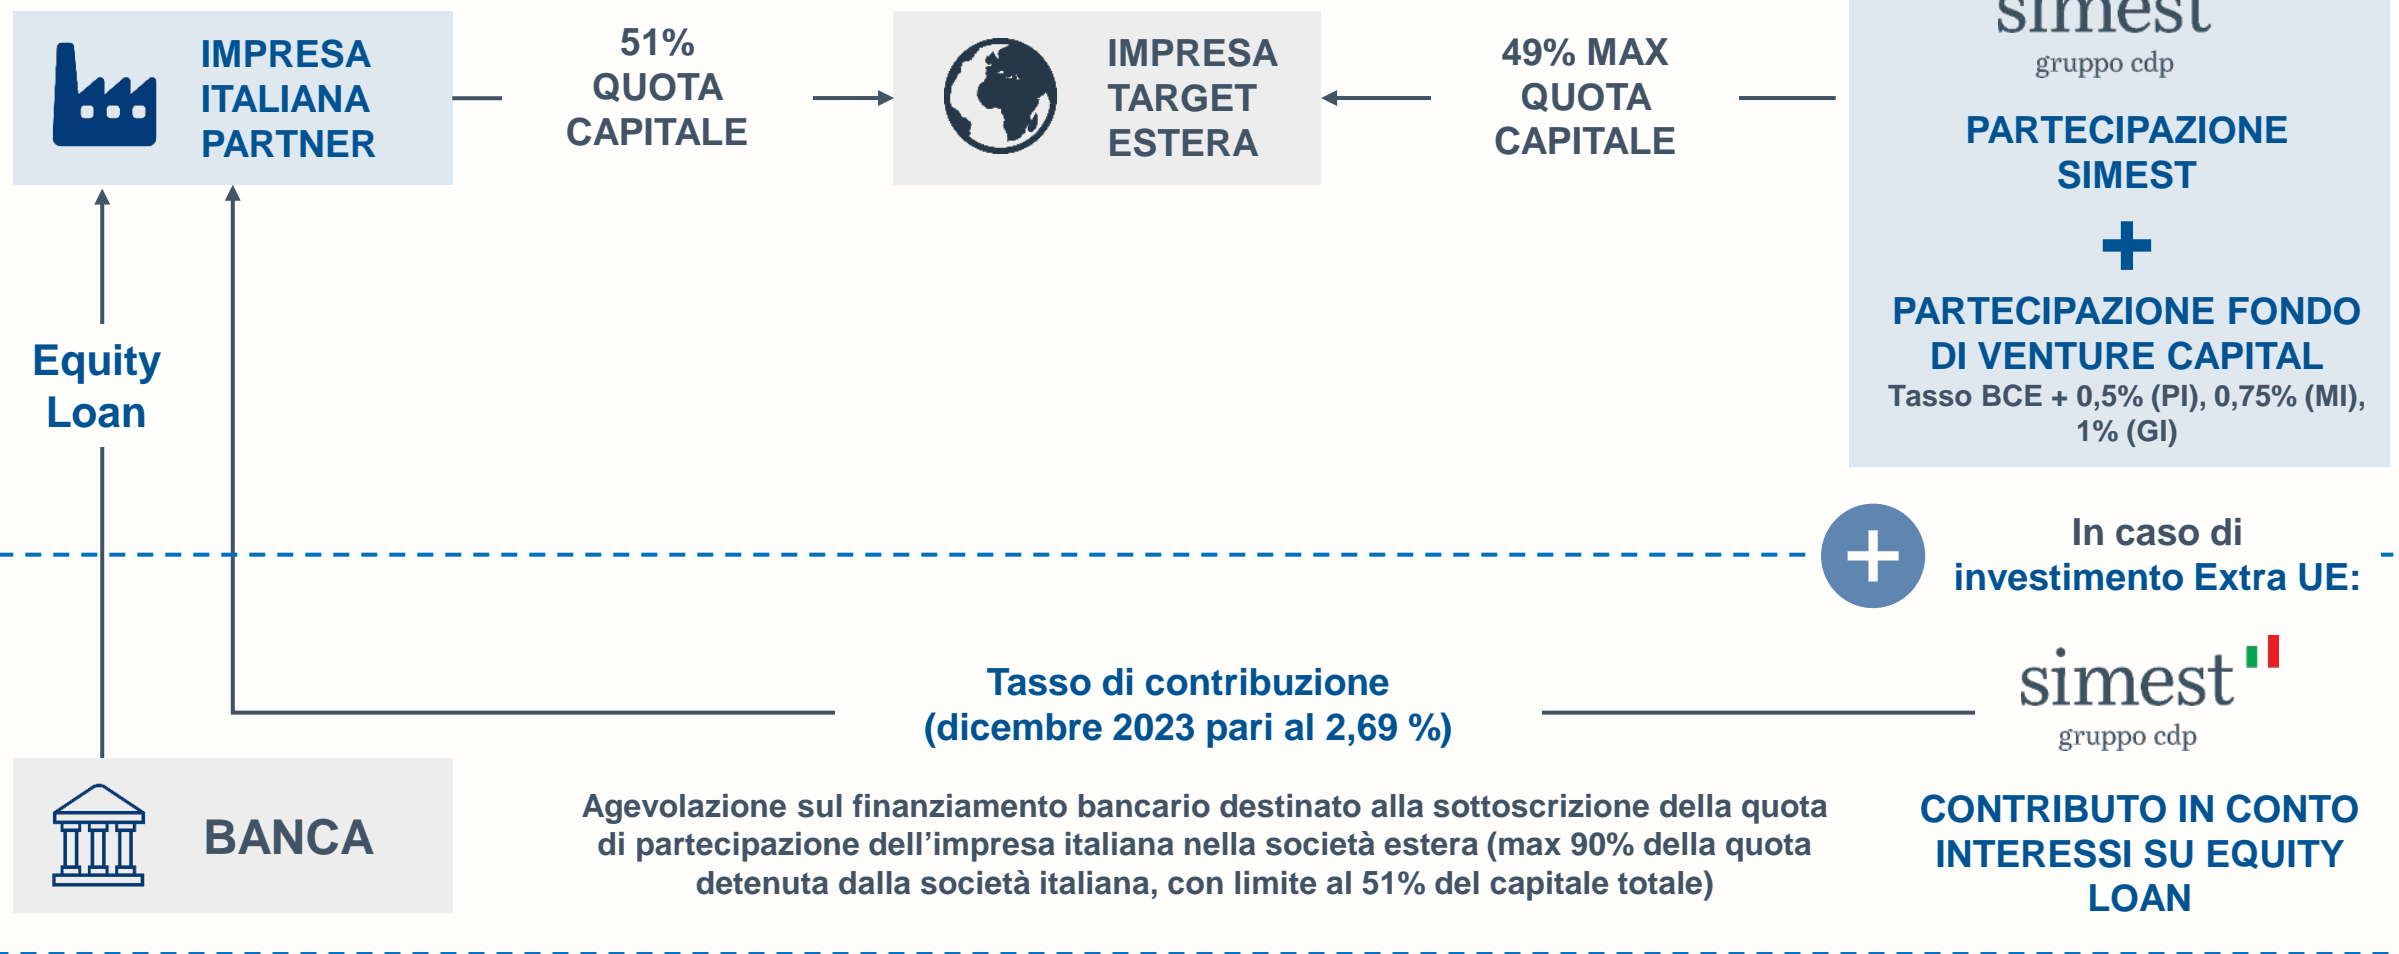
IMPRESA ITALIANA PARTNER

51% QUOTA CAPITALE

IMPRESA TARGET ESTERA

49% MAX QUOTA CAPITALE

simest
gruppo cdp

PARTECIPAZIONE SIMEST

+

PARTECIPAZIONE FONDO DI VENTURE CAPITAL
Tasso BCE + 0,5% (PI), 0,75% (MI), 1% (GI)

Equity Loan

In caso di investimento Extra UE:

Tasso di contribuzione (dicembre 2023 pari al 2,69 %)

simest
gruppo cdp

BANCA

Agevolazione sul finanziamento bancario destinato alla sottoscrizione della quota di partecipazione dell’impresa italiana nella società estera (max 90% della quota detenuta dalla società italiana, con limite al 51% del capitale totale)

CONTRIBUTO IN CONTO INTERESSI SU EQUITY LOAN